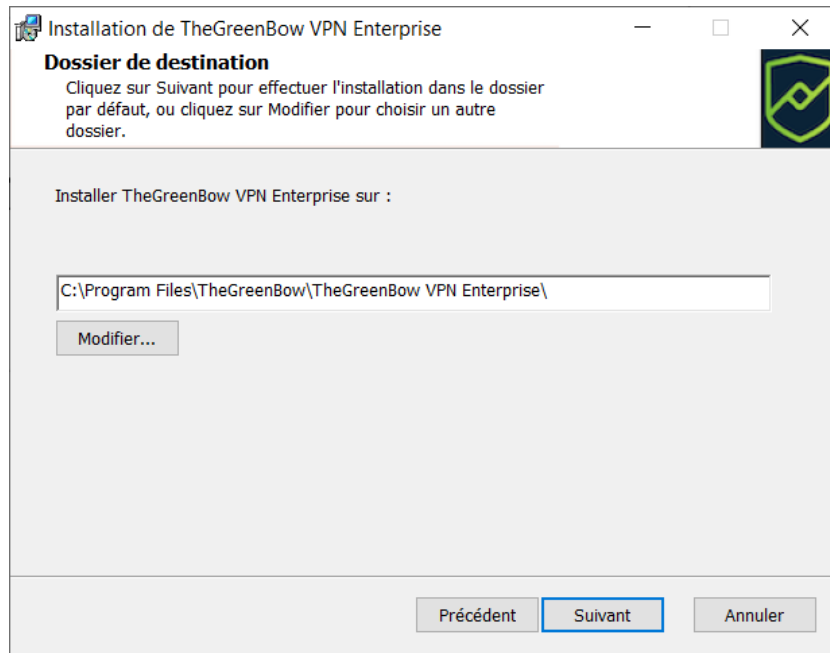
Installation de TheGreenBow VPN Enterprise

Dossier de destination

Cliquez sur Suivant pour effectuer l'installation dans le dossier par défaut, ou cliquez sur Modifier pour choisir un autre dossier.

Installer TheGreenBow VPN Enterprise sur :

C:\Program Files\TheGreenBow\TheGreenBow VPN Enterprise\

Modifier...

Précédent

Suivant

Annuler